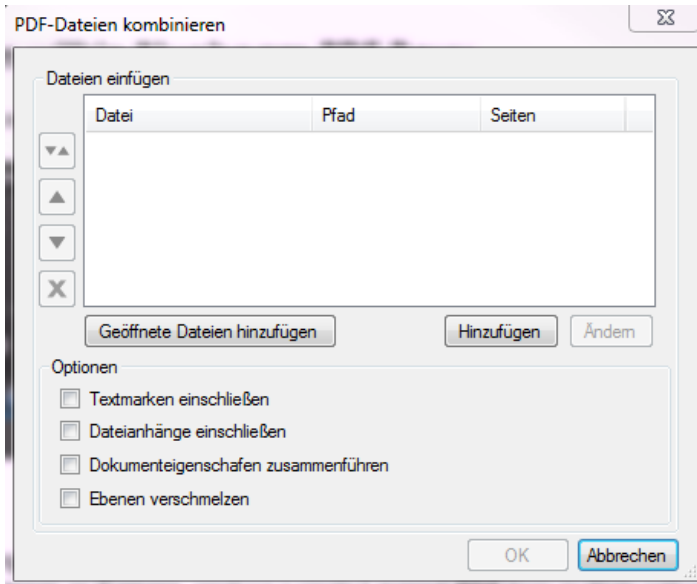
PDF-Dateien kombinieren

Dateien einfügen

| Datei | Pfad | Seiten |
|---|---|---|

Geöffnete Dateien hinzufügen

Hinzufügen

Ändern

Optionen

Textmarken einschließen

Dateianhänge einschließen

Dokumenteigenschaften zusammenführen

Ebenen verschmelzen

OK

Abbrechen